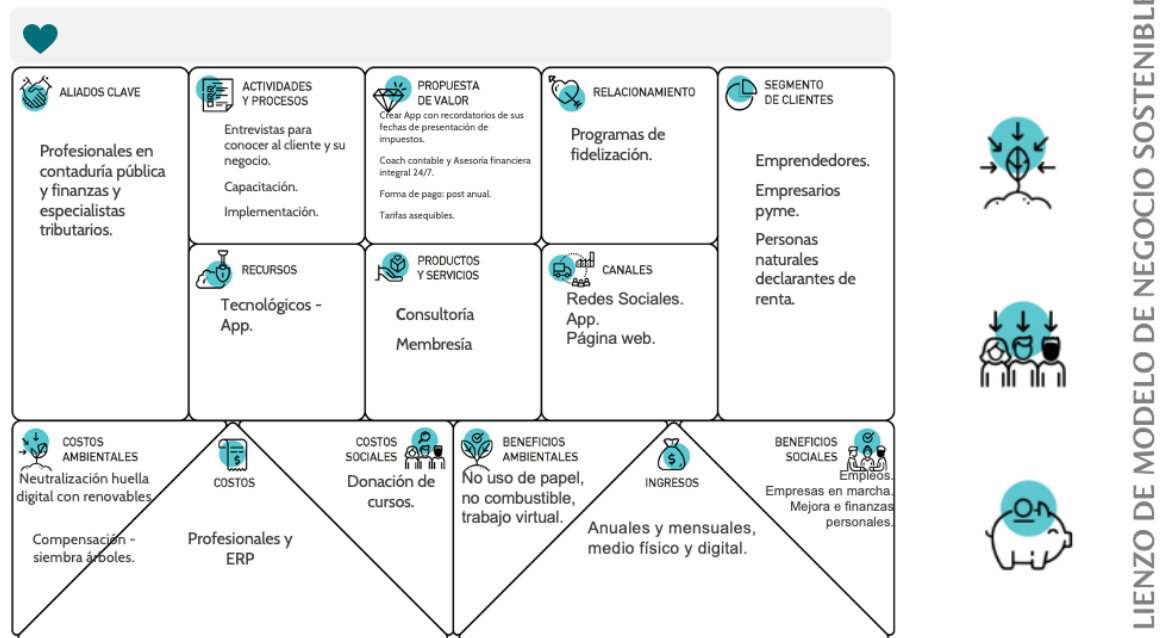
ALIADOS CLAVE

Profesionales en contaduría pública y finanzas y especialistas tributarios.

ACTIVIDADES Y PROCESOS

Entrevistas para conocer al cliente y su negocio.

Capacitación.

Implementación.

PROPUESTA DE VALOR

Crear App con recordatorios de sus fechas de presentación de impuestos.

Coach contable y Asesoría financiera integral 24/7.

Forma de pago: post anual.

Tarifas asequibles.

RELACIONAMIENTO

Programas de fidelización.

SEGMENTO DE CLIENTES

Emprendedores.

Empresarios pyme.

Personas naturales declarantes de renta.

RECURSOS

Tecnológicos - App.

PRODUCTOS Y SERVICIOS

Consultoría

Membresía

CANALES

Redes Sociales.
App.
Página web.

COSTOS AMBIENTALES

Neutralización huella digital con renovables.

Compensación - siembra árboles.

COSTOS

Profesionales y ERP

COSTOS SOCIALES

Donación de cursos.

BENEFICIOS AMBIENTALES

No uso de papel, no combustible, trabajo virtual.

INGRESOS

Anuales y mensuales, medio físico y digital.

BENEFICIOS SOCIALES

Empleos.
Empresas en marcha.
Mejora e finanzas personales.

LIENZO DE MODELO DE NEGOCIO SOSTENIBLE